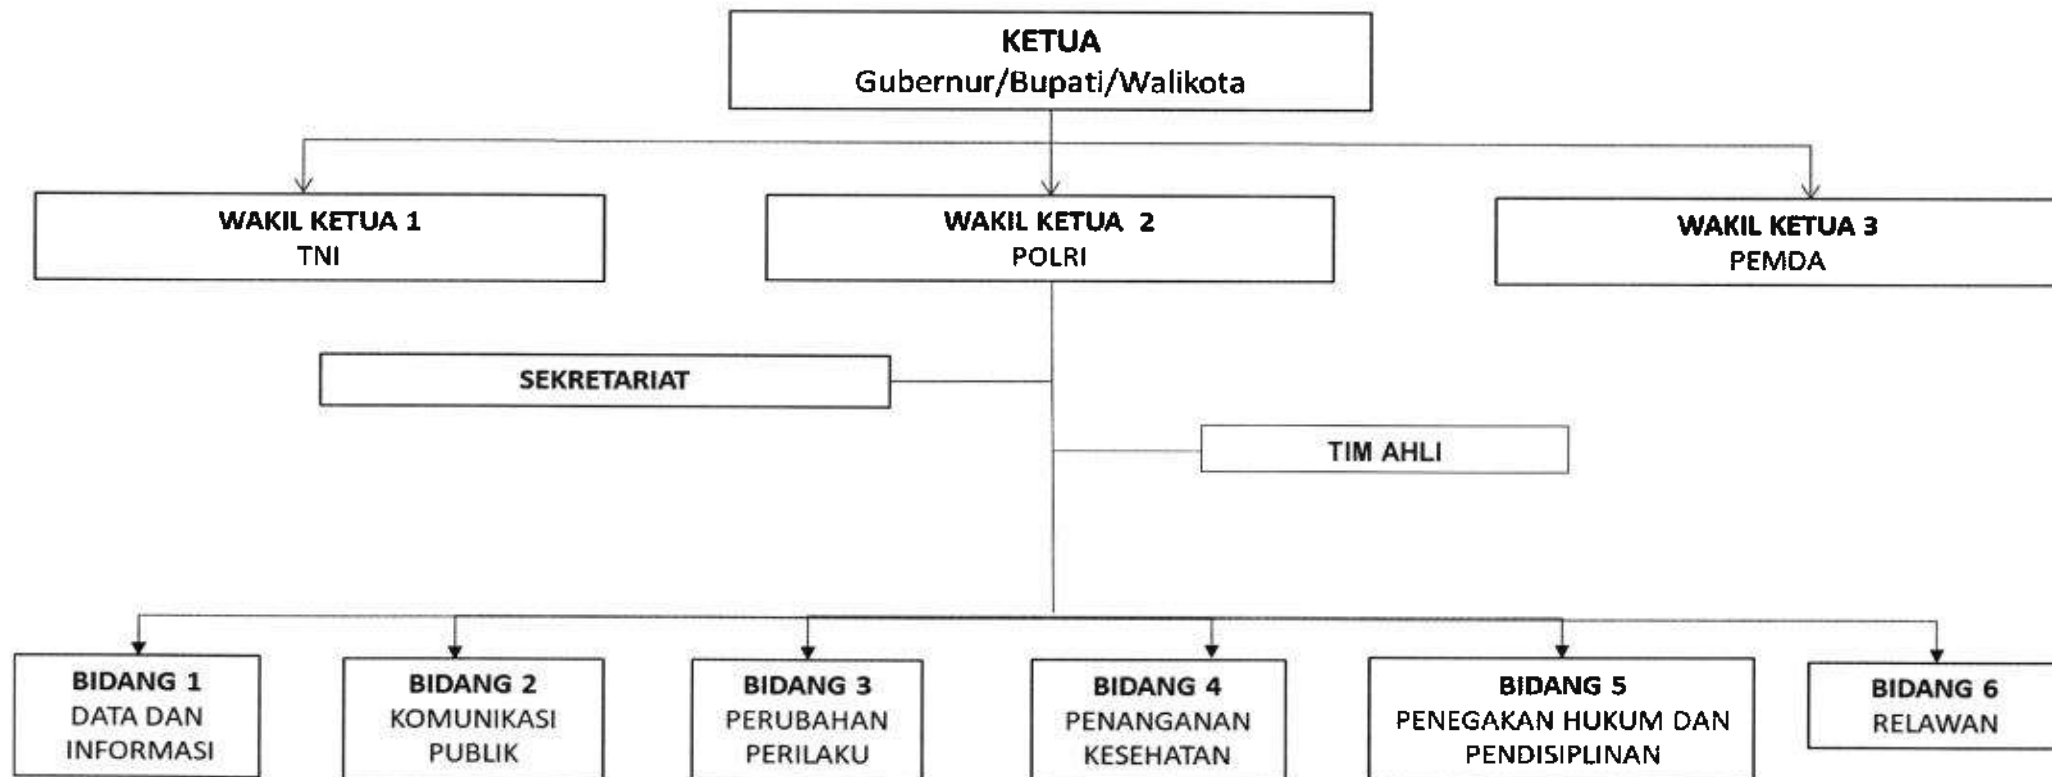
KETUA
Gubernur/Bupati/Walikota

WAKIL KETUA 1
TNI

WAKIL KETUA 2
POLRI

WAKIL KETUA 3
PEMDA

SEKRETARIAT

TIM AHLI

BIDANG 1
DATA DAN INFORMASI

BIDANG 2
KOMUNIKASI PUBLIK

BIDANG 3
PERUBAHAN PERILAKU

BIDANG 4
PENANGANAN KESEHATAN

BIDANG 5
PENEGAKAN HUKUM DAN PENDISIPLINAN

BIDANG 6
RELAWAN